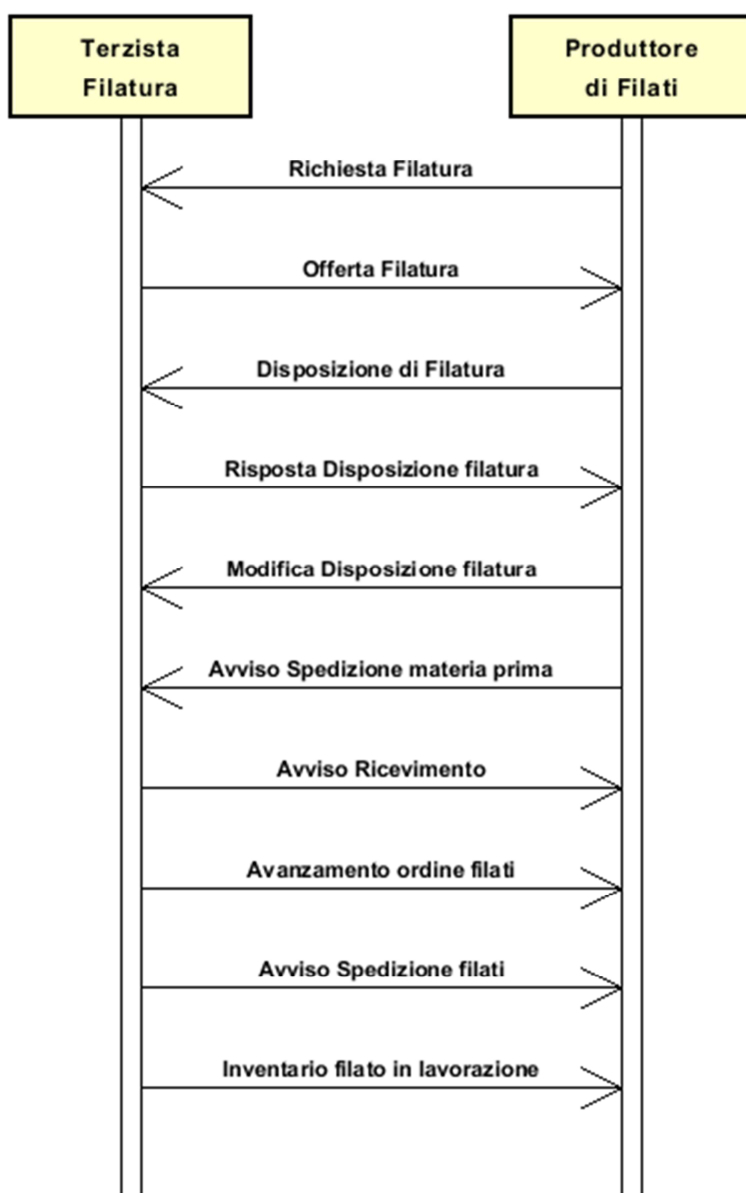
Terzista Filatura

Produttore di Filati

Richiesta Filatura

Offerta Filatura

Disposizione di Filatura

Risposta Disposizione filatura

Modifica Disposizione filatura

Avviso Spedizione materia prima

Avviso Ricevimento

Avanzamento ordine filati

Avviso Spedizione filati

Inventario filato in lavorazione